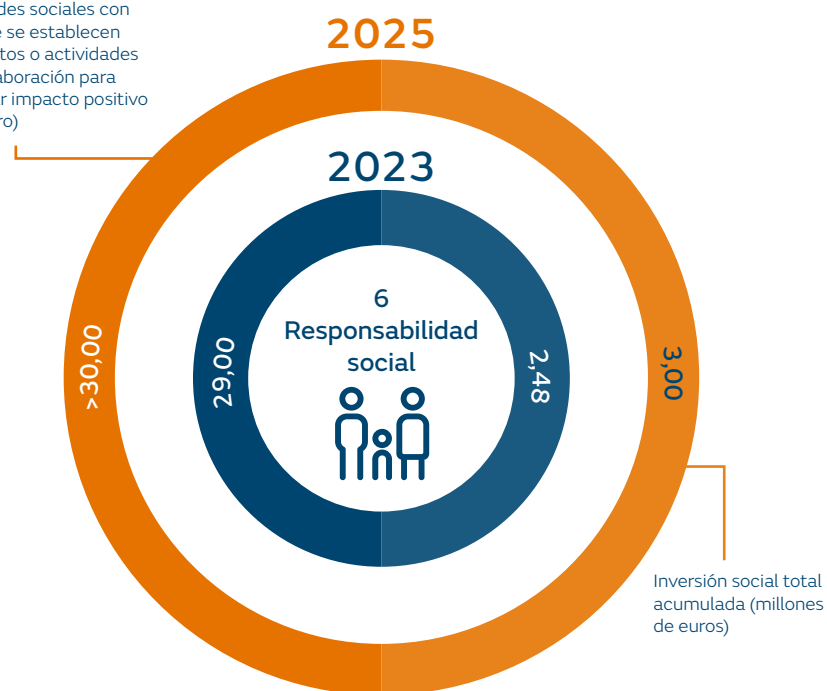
des sociales con
e se establecen
tos o actividades
aboración para
r impacto positivo
ro)

2025

2023

6
Responsabilidad
social

29,00

2,48

>30,00

3,00

Inversión social total acumulada (millones de euros)